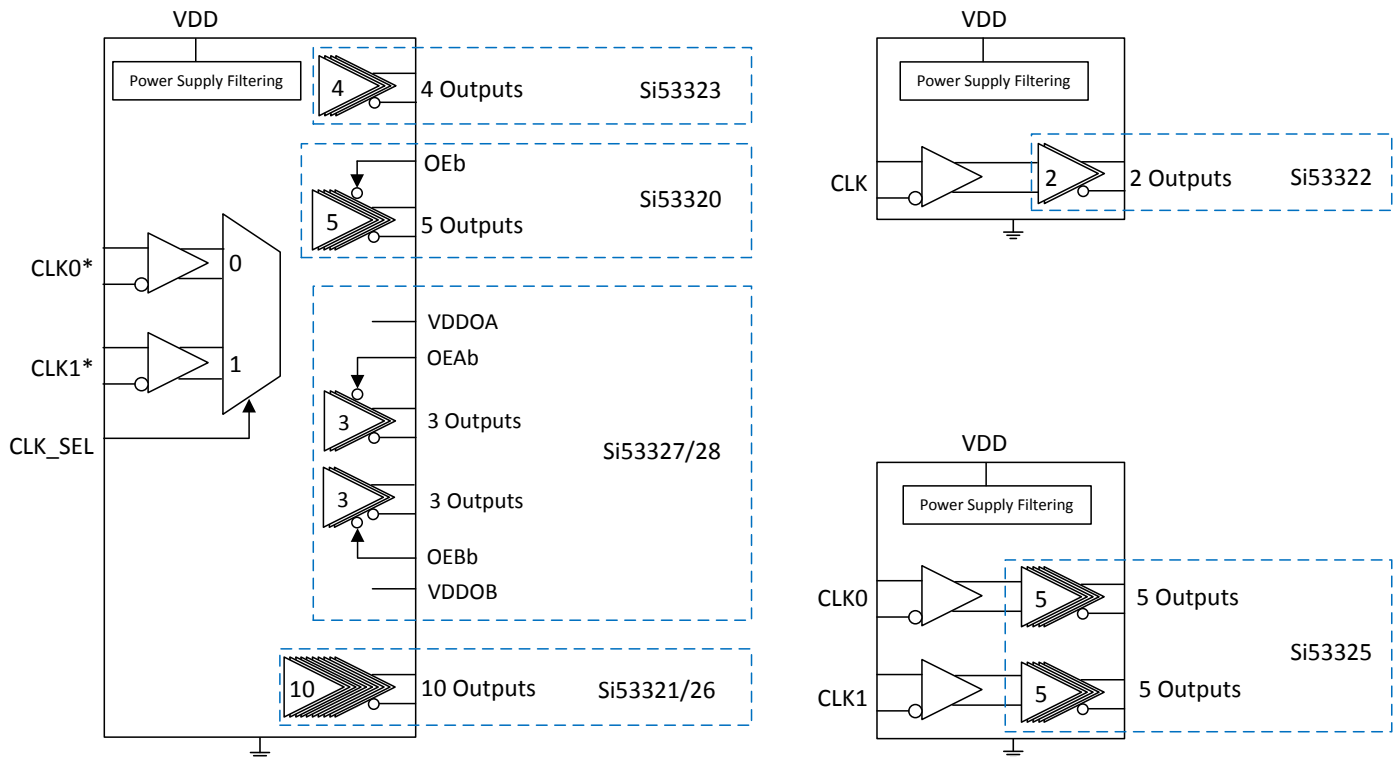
VDD

Power Supply Filtering

4

4 Outputs

Si53323

OEb

5

5 Outputs

Si53320

CLK0*

0

CLK1*

1

CLK_SEL

VDDOA

OEAb

3

3 Outputs

Si53327/28

3

3 Outputs

OEBb

VDDOB

10

10 Outputs

Si53321/26

VDD

Power Supply Filtering

CLK

2

2 Outputs

Si53322

VDD

Power Supply Filtering

CLK0

5

5 Outputs

Si53325

CLK1

5

5 Outputs